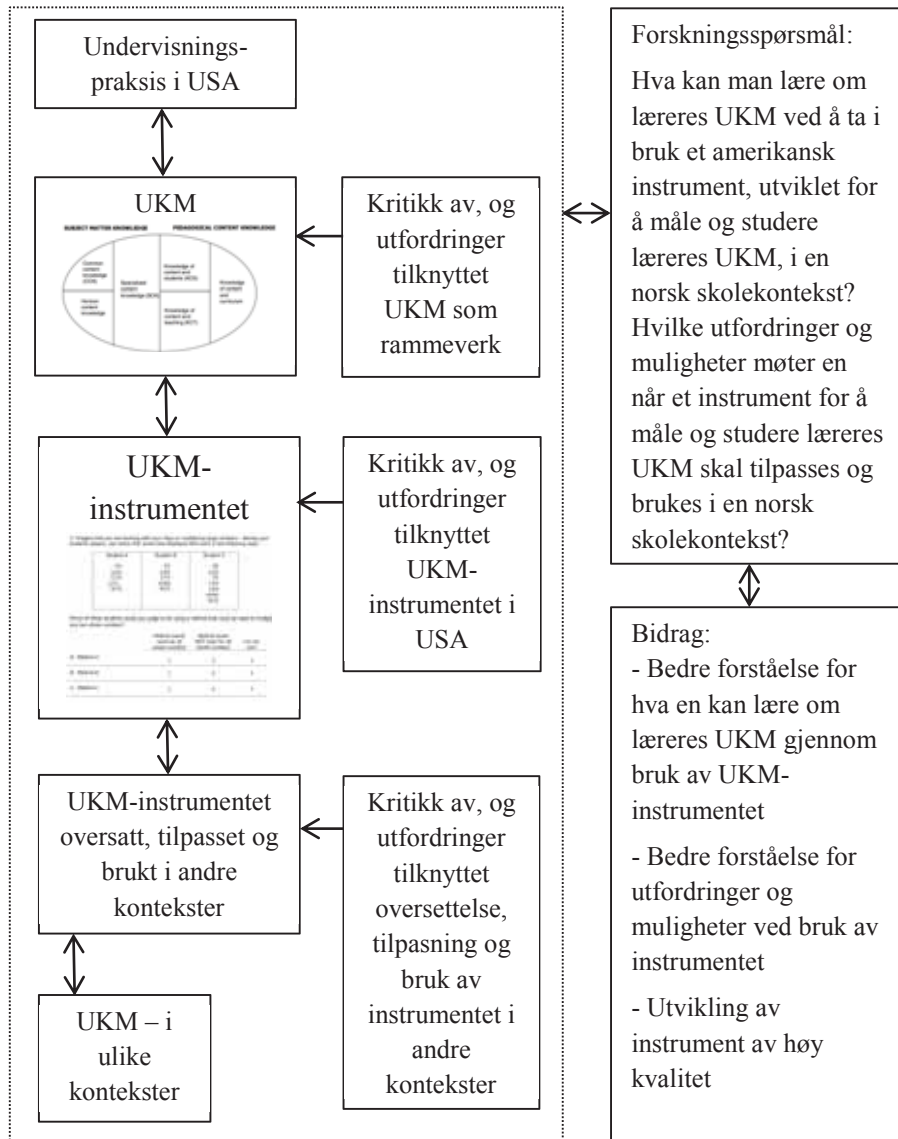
Undervisningspraksis i USA

UKM

SUBJECT MATTER KNOWLEDGE PEDAGOGICAL CONTENT KNOWLEDGE

Common content knowledge (CCK)

Horizon content knowledge

Specialized content knowledge (SCK)

Knowledge of content and students (KCS)

Knowledge of content and teaching (KCT)

Knowledge of content and curriculum

Kritikk av, og utfordringer tilknyttet UKM som rammeverk

UKM-instrumentet

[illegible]

Kritikk av, og utfordringer tilknyttet UKM-instrumentet i USA

UKM-instrumentet oversatt, tilpasset og brukt i andre kontekster

Kritikk av, og utfordringer tilknyttet oversettelse, tilpasning og bruk av instrumentet i andre kontekster

UKM – i ulike kontekster

Forskningsspørsmål:

Hva kan man lære om læreres UKM ved å ta i bruk et amerikansk instrument, utviklet for å måle og studere læreres UKM, i en norsk skolekontekst? Hvilke utfordringer og muligheter møter en når et instrument for å måle og studere læreres UKM skal tilpasses og brukes i en norsk skolekontekst?

Bidrag:
- Bedre forståelse for hva en kan lære om læreres UKM gjennom bruk av UKM-instrumentet

- Bedre forståelse for utfordringer og muligheter ved bruk av instrumentet

- Utvikling av instrument av høy kvalitet